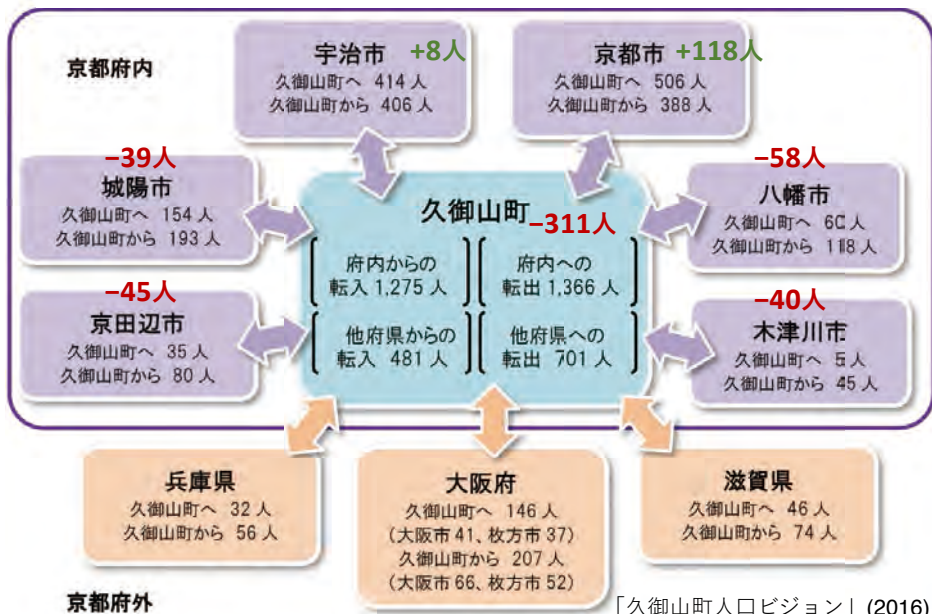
京都府内

宇治市 +8人
久御山町へ 414 人
久御山町から 406 人

京都市 +118人
久御山町へ 506 人
久御山町から 388 人

−39人
城陽市
久御山町へ 154 人
久御山町から 193 人

−58人
八幡市
久御山町へ 60 人
久御山町から 118 人

久御山町 −311人
府内からの 転入 1,275 人
府内への 転出 1,366 人
他府県からの 転入 481 人
他府県への 転出 701 人

−45人
京田辺市
久御山町へ 35 人
久御山町から 80 人

−40人
木津川市
久御山町へ 5 人
久御山町から 45 人

兵庫県
久御山町へ 32 人
久御山町から 56 人

大阪府
久御山町へ 146 人
（大阪市 41、枚方市 37）
久御山町から 207 人
（大阪市 66、枚方市 52）

滋賀県
久御山町へ 46 人
久御山町から 74 人

京都府外

「久御山町人口ビジョン」(2016)